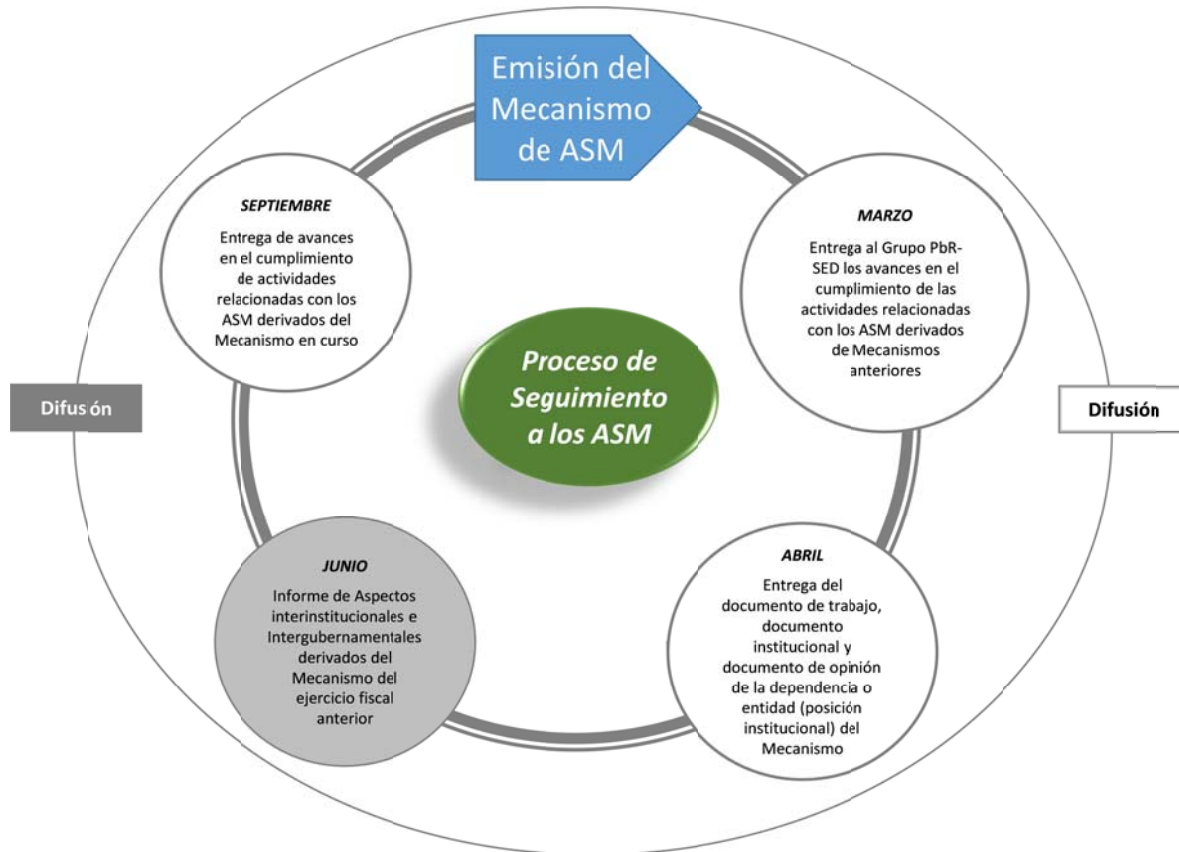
Emisión del Mecanismo de ASM

SEPTIEMBRE

Entrega de avances en el cumplimiento de actividades relacionadas con los ASM derivados del Mecanismo en curso

MARZO

Entrega al Grupo PbR-SED los avances en el cumplimiento de las actividades relacionadas con los ASM derivados de Mecanismos anteriores

Difusión

Proceso de Seguimiento a los ASM

Difusión

JUNIO

Informe de Aspectos interinstitucionales e Intergubernamentales derivados del Mecanismo del ejercicio fiscal anterior

ABRIL

Entrega del documento de trabajo, documento institucional y documento de opinión de la dependencia o entidad (posición institucional) del Mecanismo